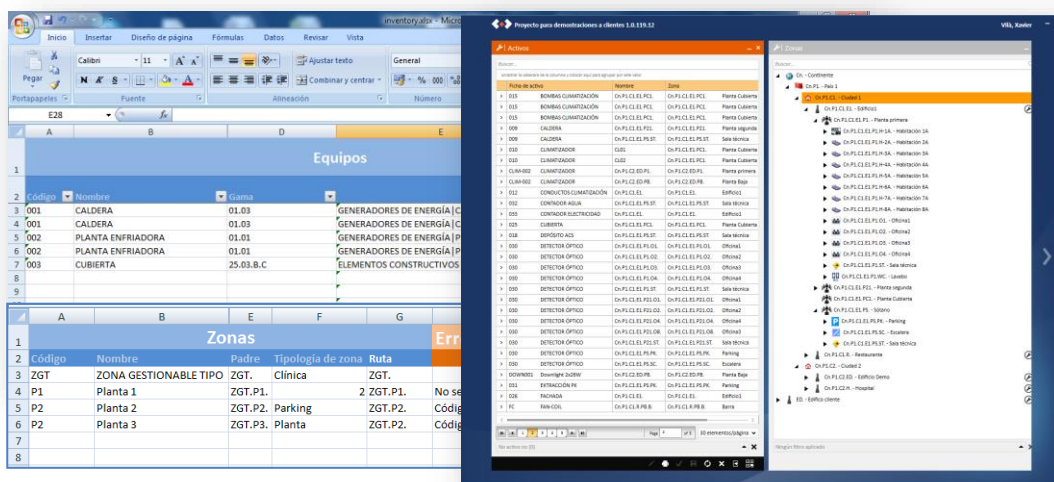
inventory.xlsx - Micro

Inicio Insertar Diseño de página Fórmulas Datos Revisar Vista

Pegar
Calibri 11 A A
N K S
Ajustar texto
Combinar y centrar
General
% 000
Portapapeles Fuente Alineación Número

E28 fx

A B D E

Equipos

| | Código | Nombre | Gama | |
|---|---|---|---|---|
| 3 | 001 | CALDERA | 01.03 | GENERADORES DE ENERGÍA\|C |
| 4 | 001 | CALDERA | 01.03 | GENERADORES DE ENERGÍA\|C |
| 5 | 002 | PLANTA ENFRIADORA | 01.01 | GENERADORES DE ENERGÍA\|P |
| 6 | 002 | PLANTA ENFRIADORA | 01.01 | GENERADORES DE ENERGÍA\|P |
| 7 | 003 | CUBIERTA | 25.03.B.C | ELEMENTOS CONSTRUCTIVOS |

A B E F G

Zonas

| | Código | Nombre | Padre | Tipología de zona | Ruta | Err |
|---|---|---|---|---|---|---|
| 3 | ZGT | ZONA GESTIONABLE TIPO | ZGT. | Clínica | ZGT. | |
| 4 | P1 | Planta 1 | ZGT.P1. | 2 | ZGT.P1. | No se |
| 5 | P2 | Planta 2 | ZGT.P2. | Parking | ZGT.P2. | Códig |
| 6 | P2 | Planta 3 | ZGT.P3. | Planta | ZGT.P2. | Códig |

Proyecto para demostraciones a clientes 1.0.119.12
Vilà, Xavier

Activos
Buscar...
Arrastrar la cabecera de la columna y soltarla aquí para agrupar por este valor

| Ficha de activo | Nombre | Zona | |
|---|---|---|---|
| 015 | BOMBAS CLIMATIZACIÓN | Cn.P1.C1.E1.PC1. | Planta Cubierta |
| 015 | BOMBAS CLIMATIZACIÓN | Cn.P1.C1.E1.PC1. | Planta Cubierta |
| 015 | BOMBAS CLIMATIZACIÓN | Cn.P1.C1.E1.PC1. | Planta Cubierta |
| 009 | CALDERA | Cn.P1.C1.E1.P21. | Planta segunda |
| 009 | CALDERA | Cn.P1.C1.E1.PS.ST. | Sala técnica |
| 010 | CLIMATIZADOR | Cn.P1.C1.E1.PC1. | Planta Cubierta |
| 010 | CLIMATIZADOR | Cl01 | Planta Cubierta |
| 010 | CLIMATIZADOR | Cl02 | Planta Cubierta |
| CLIM-002 | CLIMATIZADOR | Cn.P1.C2.ED.P1. | Planta primera |
| CLIM-002 | CLIMATIZADOR | Cn.P1.C2.ED.PB. | Planta Baja |
| 012 | CONDUCTOS CLIMATIZACIÓN | Cn.P1.C1.E1. | Edificio1 |
| 032 | CONTADOR AGUA | Cn.P1.C1.E1.PS.ST. | Sala técnica |
| 033 | CONTADOR ELECTRICIDAD | Cn.P1.C1.E1. | Edificio1 |
| 025 | CUBIERTA | Cn.P1.C1.E1.PC1. | Planta Cubierta |
| 018 | DEPÓSITO ACS | Cn.P1.C1.E1.PS.ST. | Sala técnica |
| 030 | DETECTOR ÓPTICO | Cn.P1.C1.E1.P1.O1. | Oficina1 |
| 030 | DETECTOR ÓPTICO | Cn.P1.C1.E1.P1.O2. | Oficina2 |
| 030 | DETECTOR ÓPTICO | Cn.P1.C1.E1.P1.O3. | Oficina3 |
| 030 | DETECTOR ÓPTICO | Cn.P1.C1.E1.P1.O4. | Oficina4 |
| 030 | DETECTOR ÓPTICO | Cn.P1.C1.E1.P1.ST. | Sala técnica |
| 030 | DETECTOR ÓPTICO | Cn.P1.C1.E1.P21.O1. | Oficina1 |
| 030 | DETECTOR ÓPTICO | Cn.P1.C1.E1.P21.O2. | Oficina2 |
| 030 | DETECTOR ÓPTICO | Cn.P1.C1.E1.P21.O4. | Oficina4 |
| 030 | DETECTOR ÓPTICO | Cn.P1.C1.E1.P21.O8. | Oficina8 |
| 030 | DETECTOR ÓPTICO | Cn.P1.C1.E1.P21.ST. | Sala técnica |
| 030 | DETECTOR ÓPTICO | Cn.P1.C1.E1.PS.PK. | Parking |
| 030 | DETECTOR ÓPTICO | Cn.P1.C1.E1.PS.SC. | Escalera |
| DOWN001 | Downlight 2x26W | Cn.P1.C2.ED.PB. | Planta Baja |
| 031 | EXTRACCIÓN PK | Cn.P1.C1.E1.PS.PK. | Parking |
| 026 | FACHADA | Cn.P1.C1.E1. | Edificio1 |
| FC | FAN-COIL | Cn.P1.C1.R.PB.B. | Barra |

Página 1 of 5 30 elementos/página
No activos no (0)

Zonas
Buscar...
Cn. - Continente
Cn.P1. - País 1
Cn.P1.C1. - Ciudad 1
Cn.P1.C1.E1. - Edificio1
Cn.P1.C1.E1.P1. - Planta primera
Cn.P1.C1.E1.P1.H-1A. - Habitación 1A
Cn.P1.C1.E1.P1.H-2A. - Habitación 2A
Cn.P1.C1.E1.P1.H-3A. - Habitación 3A
Cn.P1.C1.E1.P1.H-4A. - Habitación 4A
Cn.P1.C1.E1.P1.H-5A. - Habitación 5A
Cn.P1.C1.E1.P1.H-6A. - Habitación 6A
Cn.P1.C1.E1.P1.H-7A. - Habitación 7A
Cn.P1.C1.E1.P1.H-8A. - Habitación 8A
Cn.P1.C1.E1.P1.O1. - Oficina1
Cn.P1.C1.E1.P1.O2. - Oficina2
Cn.P1.C1.E1.P1.O3. - Oficina3
Cn.P1.C1.E1.P1.O4. - Oficina4
Cn.P1.C1.E1.P1.ST. - Sala técnica
Cn.P1.C1.E1.P1.WC. - Lavabo
Cn.P1.C1.E1.P21. - Planta segunda
Cn.P1.C1.E1.PC1. - Planta Cubierta
Cn.P1.C1.E1.PS. - Sótano
Cn.P1.C1.E1.PS.PK. - Parking
Cn.P1.C1.E1.PS.SC. - Escalera
Cn.P1.C1.E1.PS.ST. - Sala técnica
Cn.P1.C1.R. - Restaurante
Cn.P1.C2. - Ciudad 2
Cn.P1.C2.ED. - Edificio Demo
Cn.P1.C2.H. - Hospital
ED. - Edificio cliente
Ningún filtro aplicado